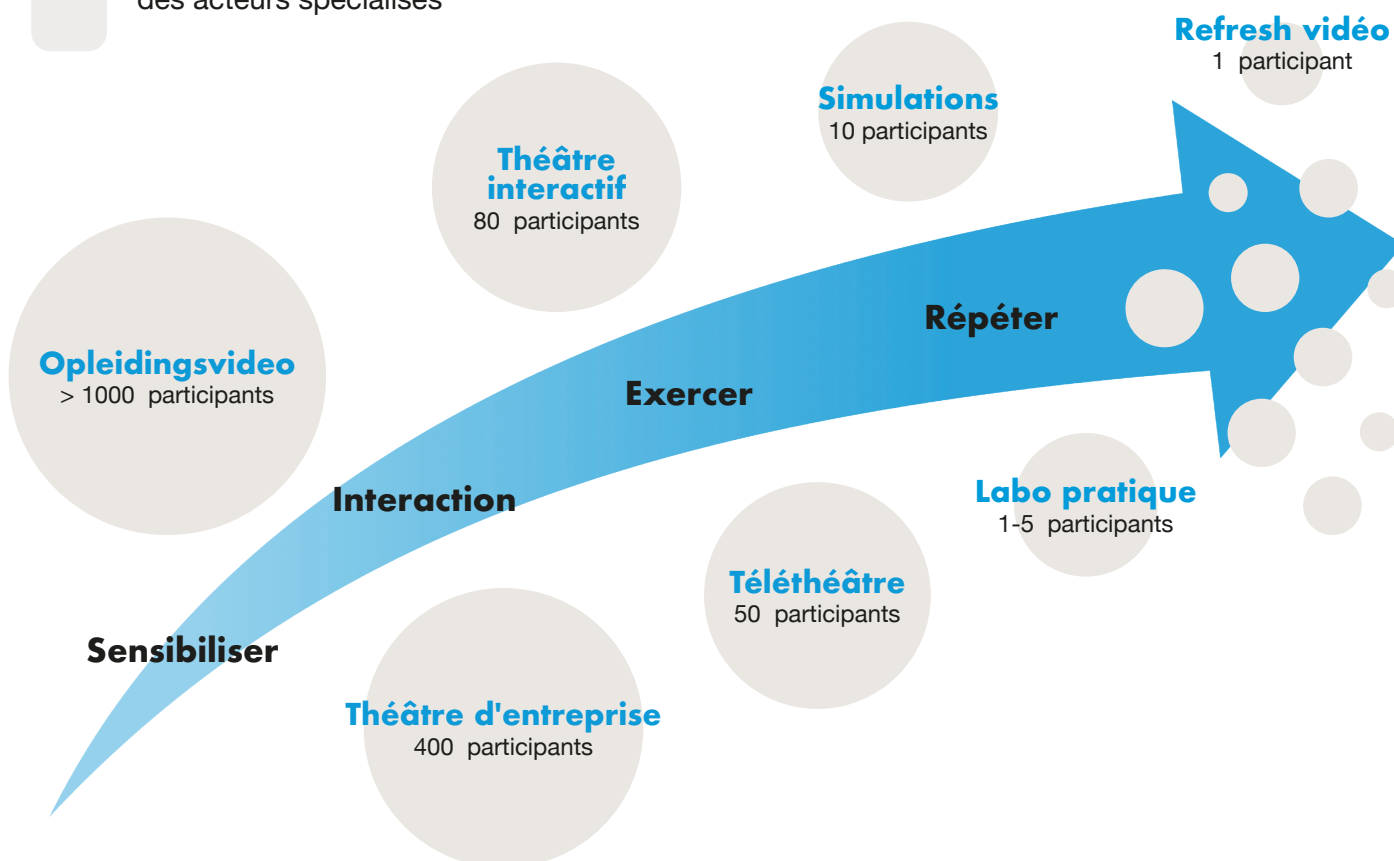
des acteurs spécialisés

Refresh vidéo
1 participant

Simulations
10 participants

Théâtre interactif
80 participants

Répéter

Opleidingsvideo
> 1000 participants

Exercer

Interaction

Labo pratique
1-5 participants

Téléthéâtre
50 participants

Sensibiliser

Théâtre d'entreprise
400 participants